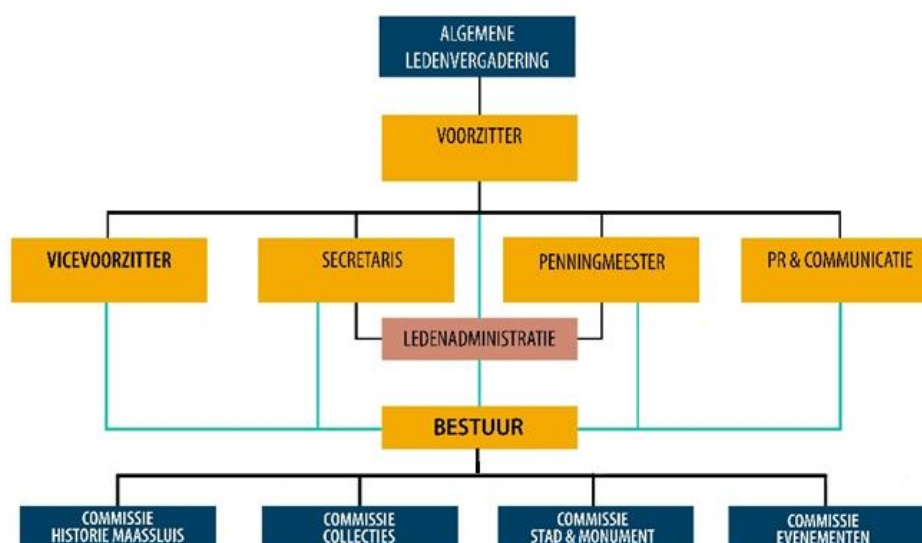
ALGEMENE LEDENVERGADERING

VOORZITTER

VICEVOORZITTER

SECRETARIS

PENNINGMEESTER

PR & COMMUNICATIE

LEDENADMINISTRATIE

BESTUUR

COMMISSIE HISTORIE MAASSLUIS

COMMISSIE COLLECTIES

COMMISSIE STAD & MONUMENT

COMMISSIE EVENEMENTEN